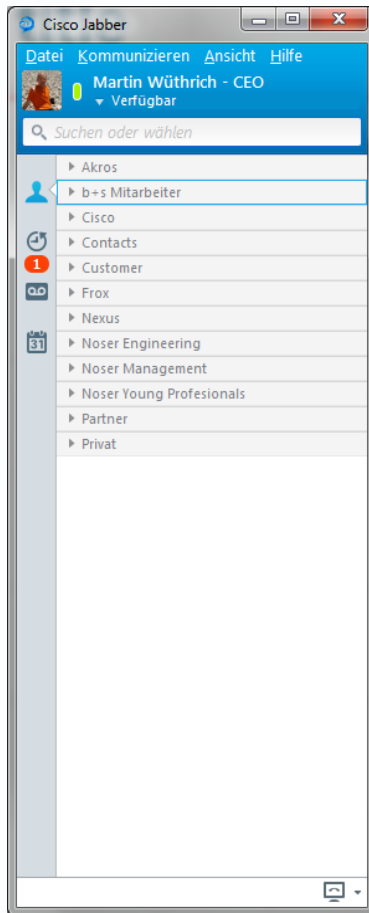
Cisco Jabber

Datei Kommunizieren Ansicht Hilfe

Martin Wüthrich - CEO
Verfügbar

Suchen oder wählen

1

31

Akros
b+s Mitarbeiter
Cisco
Contacts
Customer
Frox
Nexus
Noser Engineering
Noser Management
Noser Young Profesionals
Partner
Privat